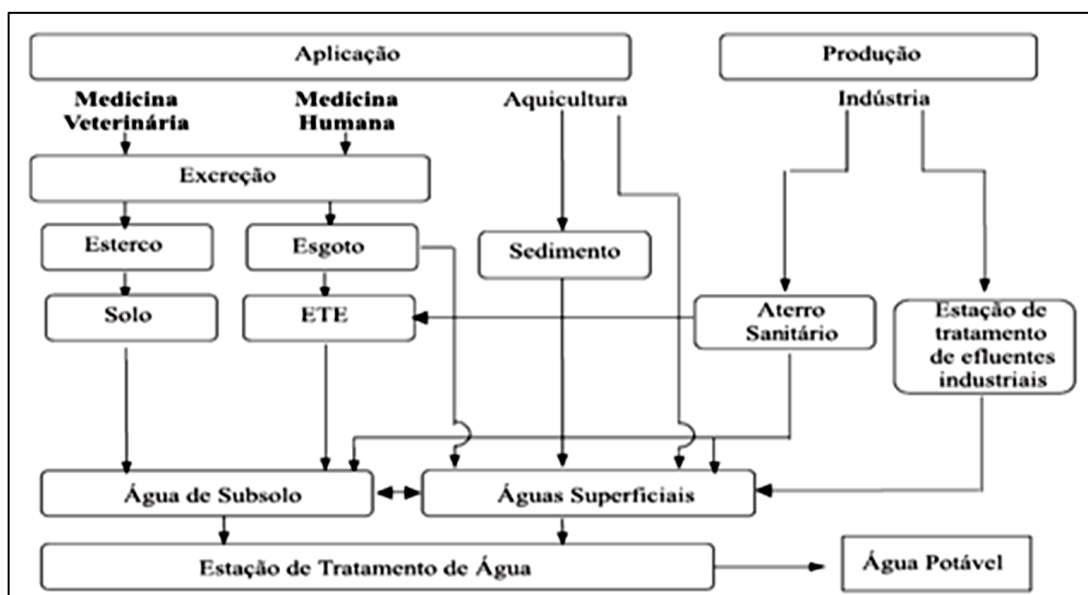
Aplicação

Produção

Medicina Veterinária

Medicina Humana

Aquicultura

Indústria

Excreção

Esterco

Esgoto

Sedimento

Solo

ETE

Aterro Sanitário

Estação de tratamento de efluentes industriais

Água de Subsolo

Águas Superficiais

Estação de Tratamento de Água

Água Potável